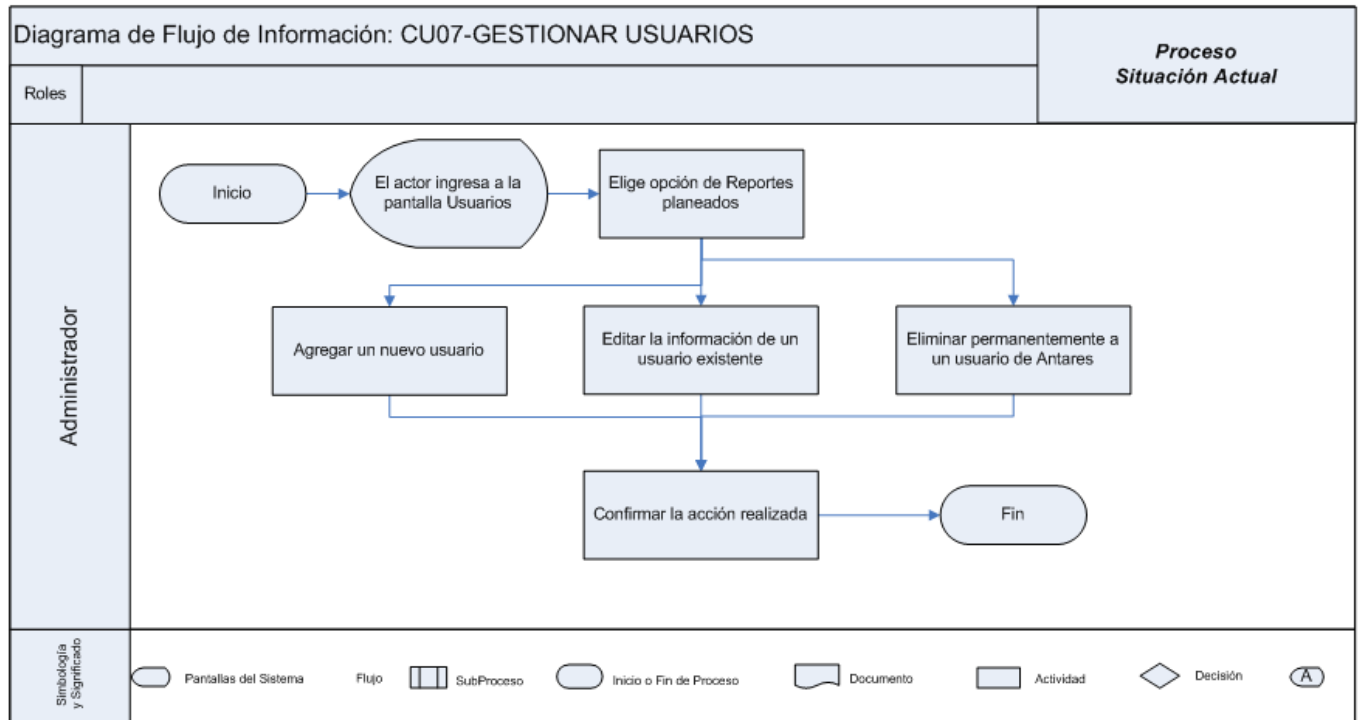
Diagrama de Flujo de Información: CU07-GESTIONAR USUARIOS

Proceso
Situación Actual

Roles

Administrador

Inicio

El actor ingresa a la pantalla Usuarios

Elige opción de Reportes planeados

Agregar un nuevo usuario

Editar la información de un usuario existente

Eliminar permanentemente a un usuario de Antares

Confirmar la acción realizada

Fin

Simbología y Significado

Pantallas del Sistema

Flujo

SubProceso

Inicio o Fin de Proceso

Documento

Actividad

Decisión

A